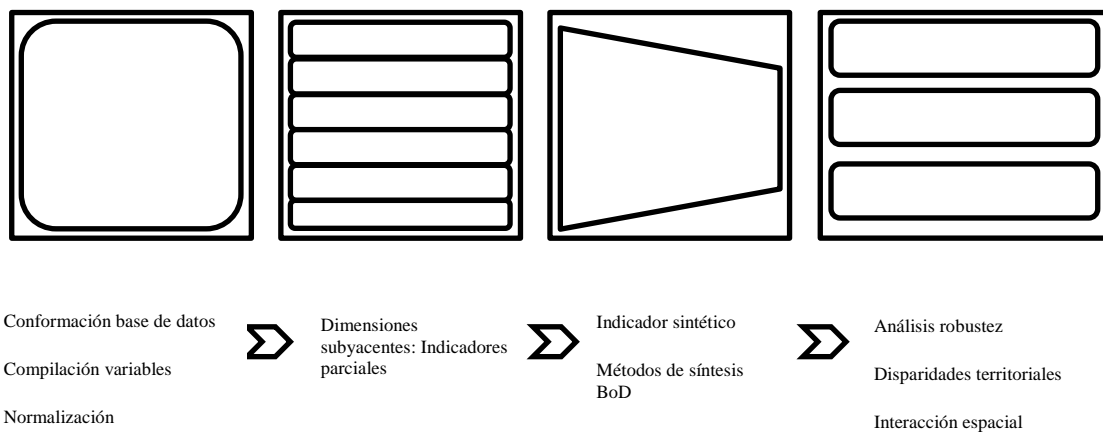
Conformación base de datos

Compilación variables

Normalización

Dimensiones subyacentes: Indicadores parciales

Indicador sintético

Métodos de síntesis BoD

Análisis robustez

Disparidades territoriales

Interacción espacial